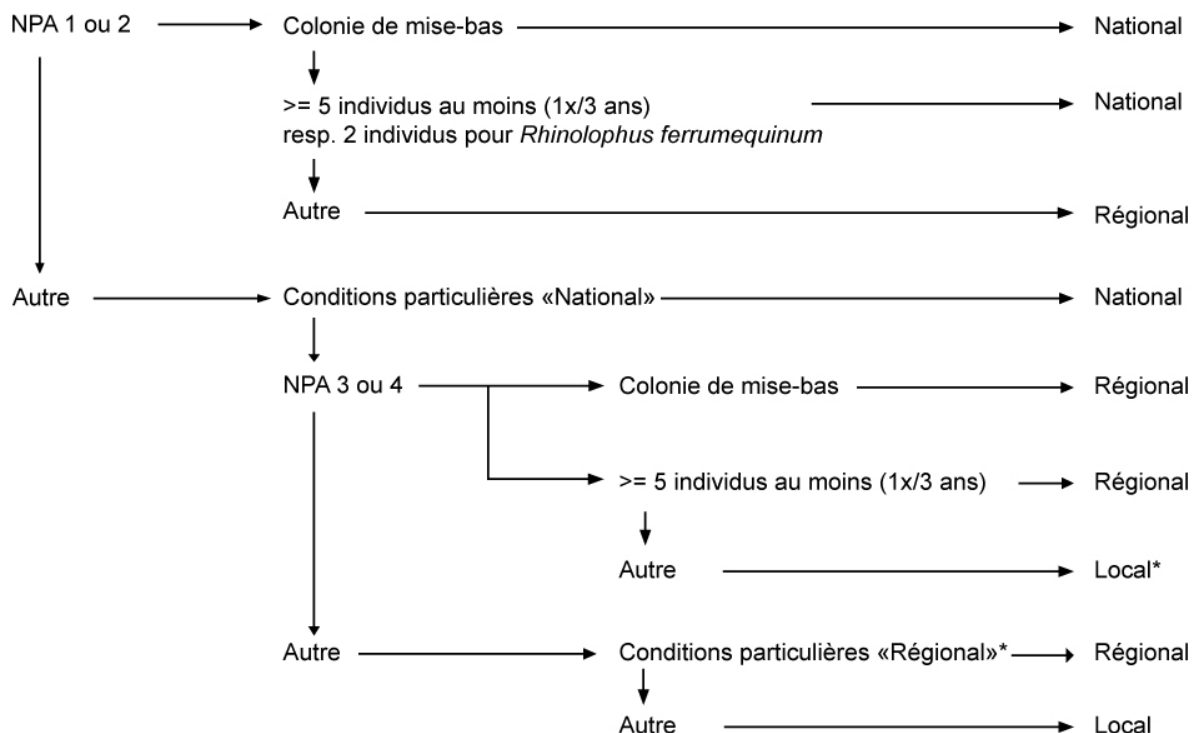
NPA 1 ou 2

Colonie de mise-bas

National

>= 5 individus au moins (1x/3 ans)
resp. 2 individus pour *Rhinolophus ferrumequinum*

National

Autre

Régional

Autre

Conditions particulières «National»

National

NPA 3 ou 4

Colonie de mise-bas

Régional

>= 5 individus au moins (1x/3 ans)

Régional

Autre

Local*

Autre

Conditions particulières «Régional»*

Régional

Autre

Local